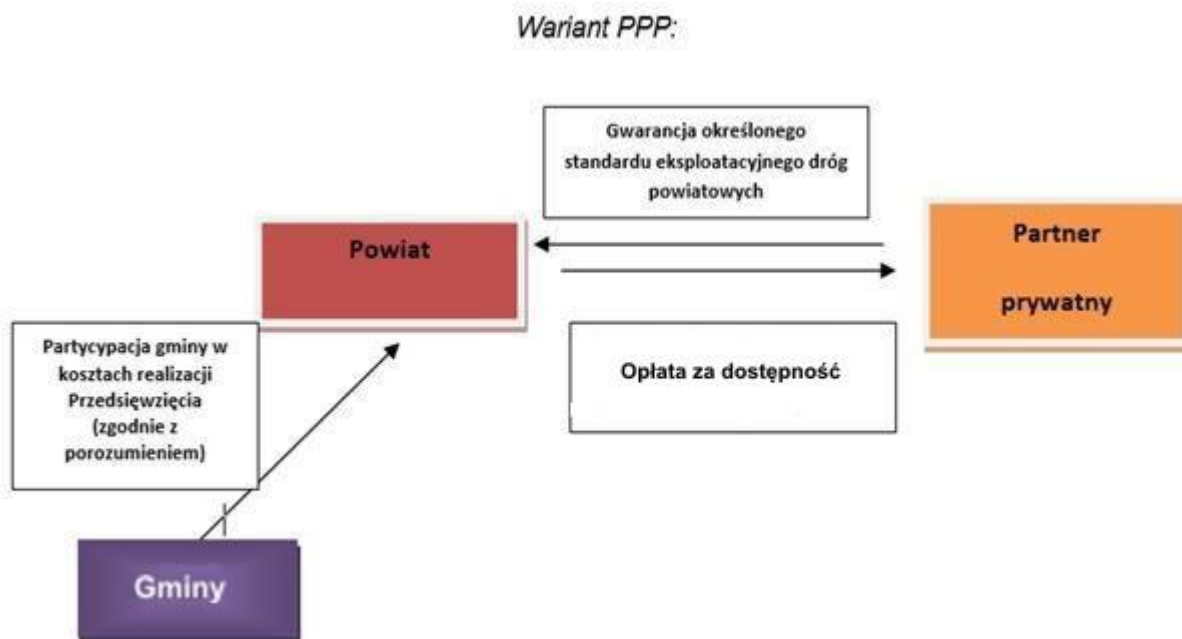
Wariant PPP:

Gwarancja określonego standardu eksploatacyjnego dróg powiatowych

Powiat

Partner prywatny

Partycypacja gminy w kosztach realizacji Przedsięwzięcia (zgodnie z porozumieniem)

Opłata za dostępność

Gminy